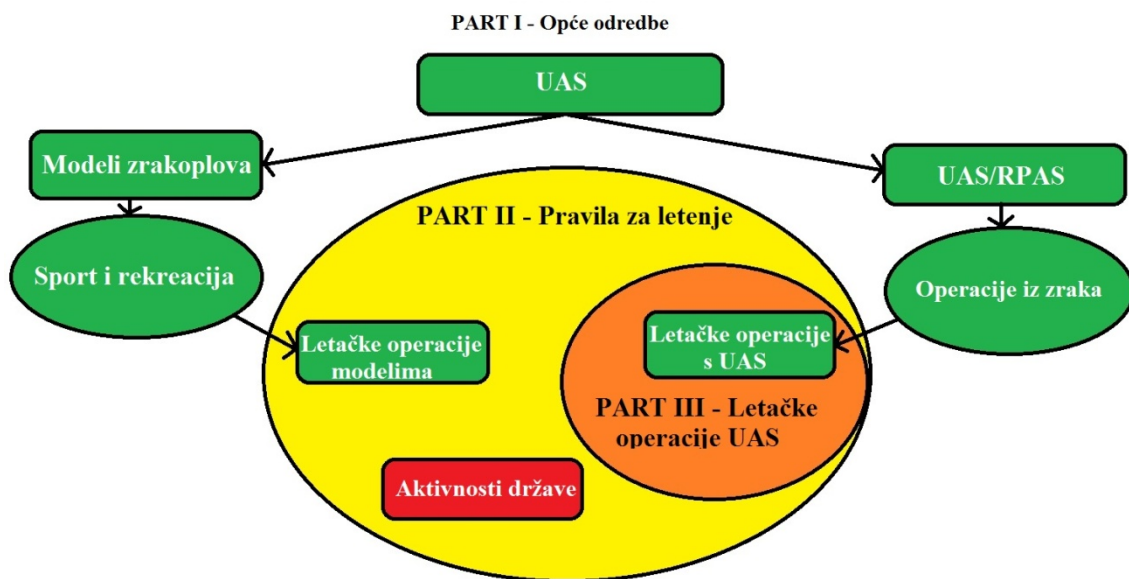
PART I - Opće odredbe

UAS

Modeli zrakoplova

UAS/RPAS

PART II - Pravila za letenje

Sport i rekreacija

Operacije iz zraka

Letačke operacije modelima

Letačke operacije s UAS

PART III - Letačke operacije UAS

Aktivnosti države